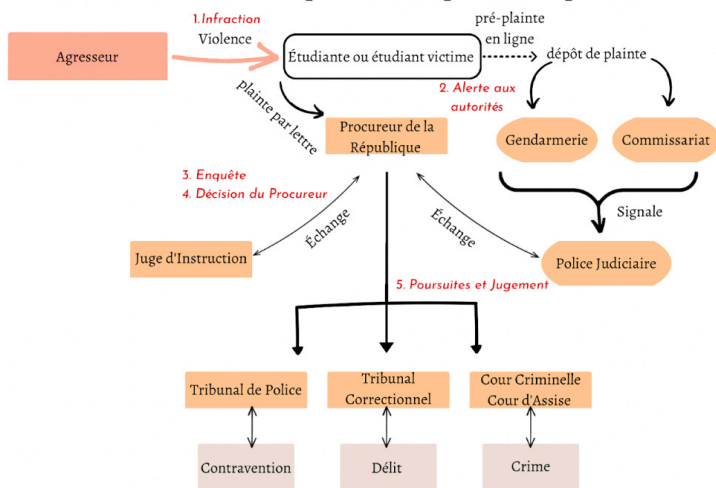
1.Infraction
Violence

Agresseur

Étudiante ou étudiant victime

pré-plainte en ligne

dépôt de plainte

plainte par lettre

2. Alerte aux autorités

Procureur de la République

Gendarmerie

Commissariat

3. Enquête
4. Décision du Procureur

Signale

Échange

Échange

Juge d'Instruction

Police Judiciaire

5. Poursuites et Jugement

Tribunal de Police

Tribunal Correctionnel

Cour Criminelle
Cour d'Assise

Contravention

Délit

Crime